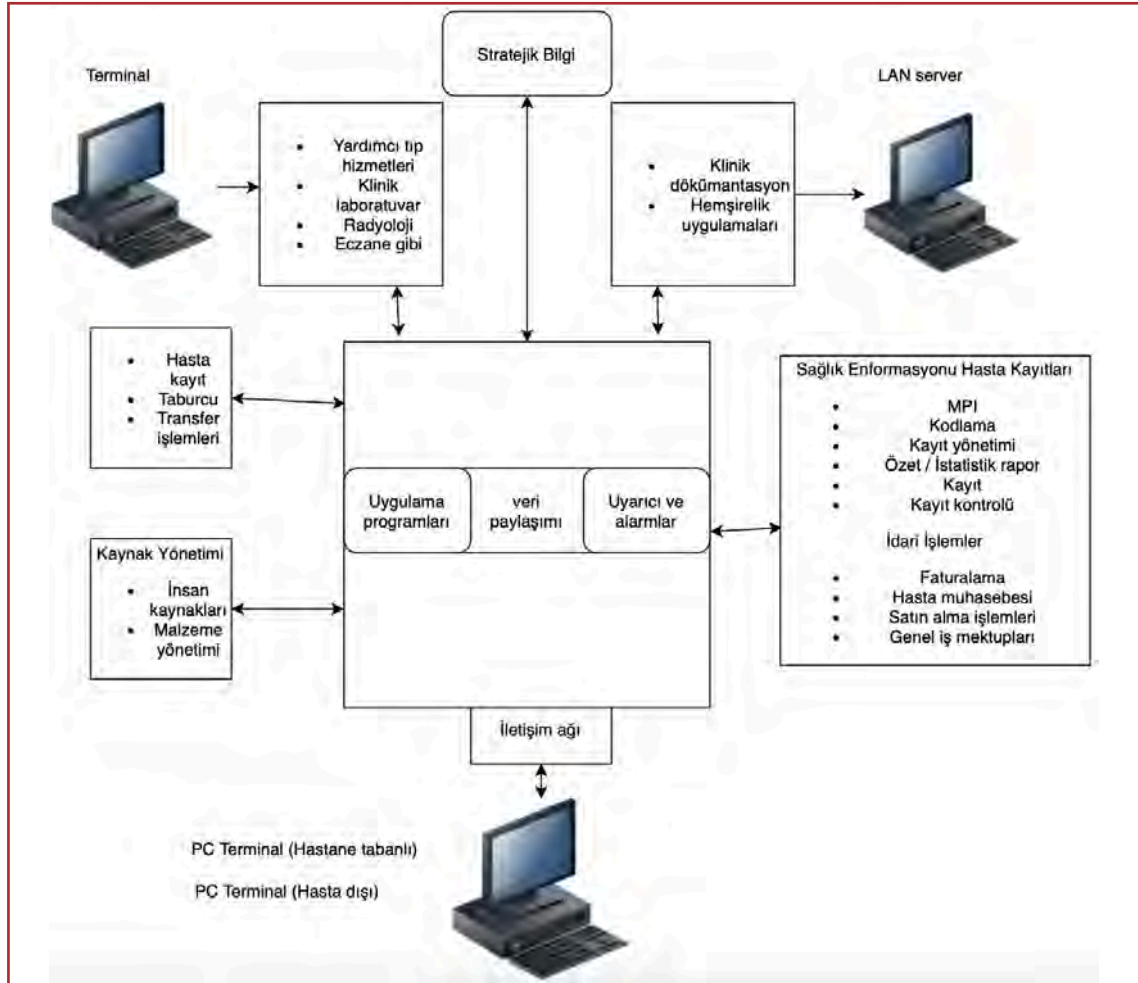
Stratejik Bilgi

Terminal

LAN server

- Yardımcı tıp hizmetleri
- Klinik laboratuvar
- Radyoloji
- Eczane gibi

- Klinik dökümantasyon
- Hemşirelik uygulamaları

- Hasta kayıt
- Taburcu
- Transfer işlemleri

Uygulama programları

veri paylaşımı

Uyarıcı ve alarmlar

Sağlık Enformasyonu Hasta Kayıtları

- MPI
- Kodlama
- Kayıt yönetimi
- Özet / İstatistik rapor
- Kayıt
- Kayıt kontrolü

İdari İşlemler

- Faturalama
- Hasta muhasebesi
- Satın alma işlemleri
- Genel iş mektupları

Kaynak Yönetimi

- İnsan kaynakları
- Malzeme yönetimi

İletişim ağı

PC Terminal (Hastane tabanlı)

PC Terminal (Hasta dışı)